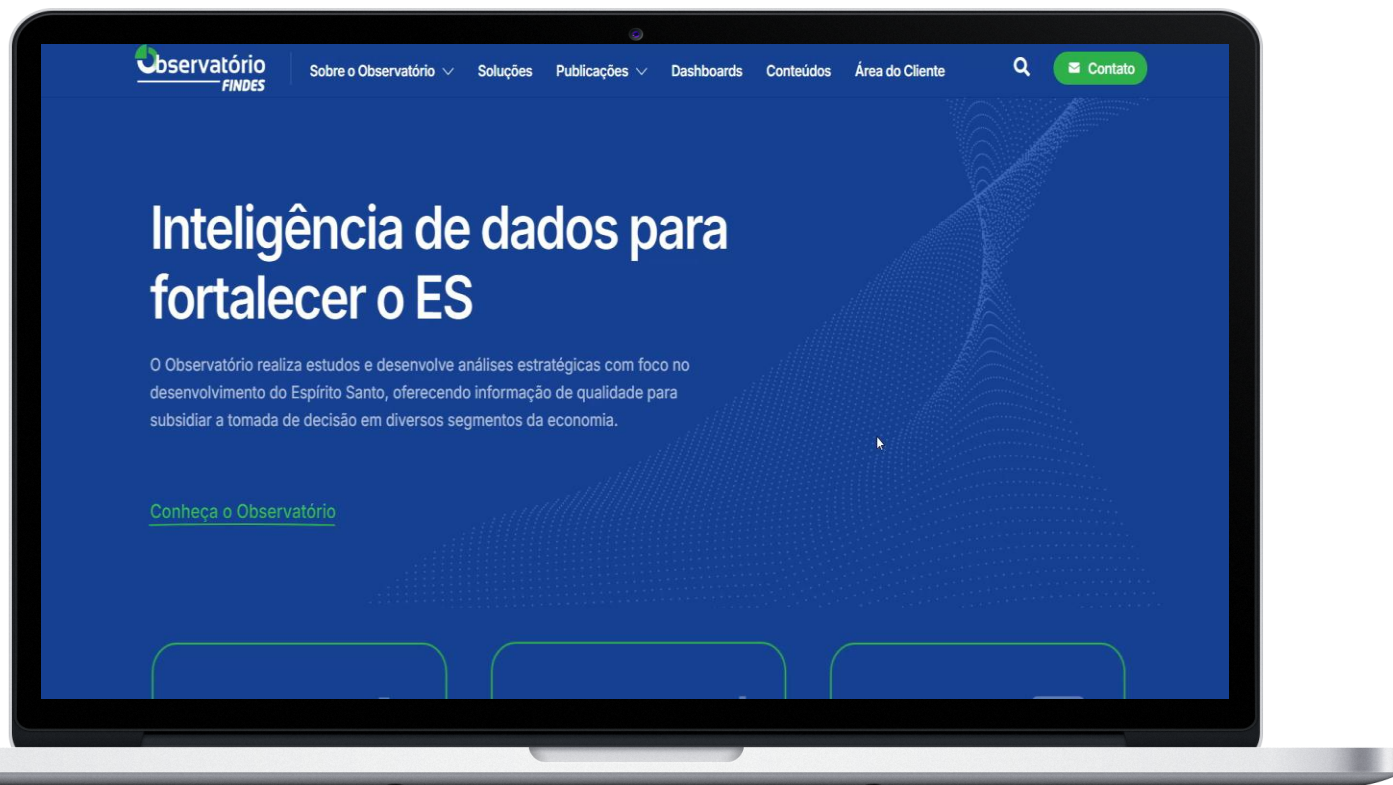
Observatório FINDES

Sobre o Observatório Soluções Publicações Dashboards Conteúdos Área do Cliente Contato

Inteligência de dados para fortalecer o ES

O Observatório realiza estudos e desenvolve análises estratégicas com foco no desenvolvimento do Espírito Santo, oferecendo informação de qualidade para subsidiar a tomada de decisão em diversos segmentos da economia.

Conheça o Observatório